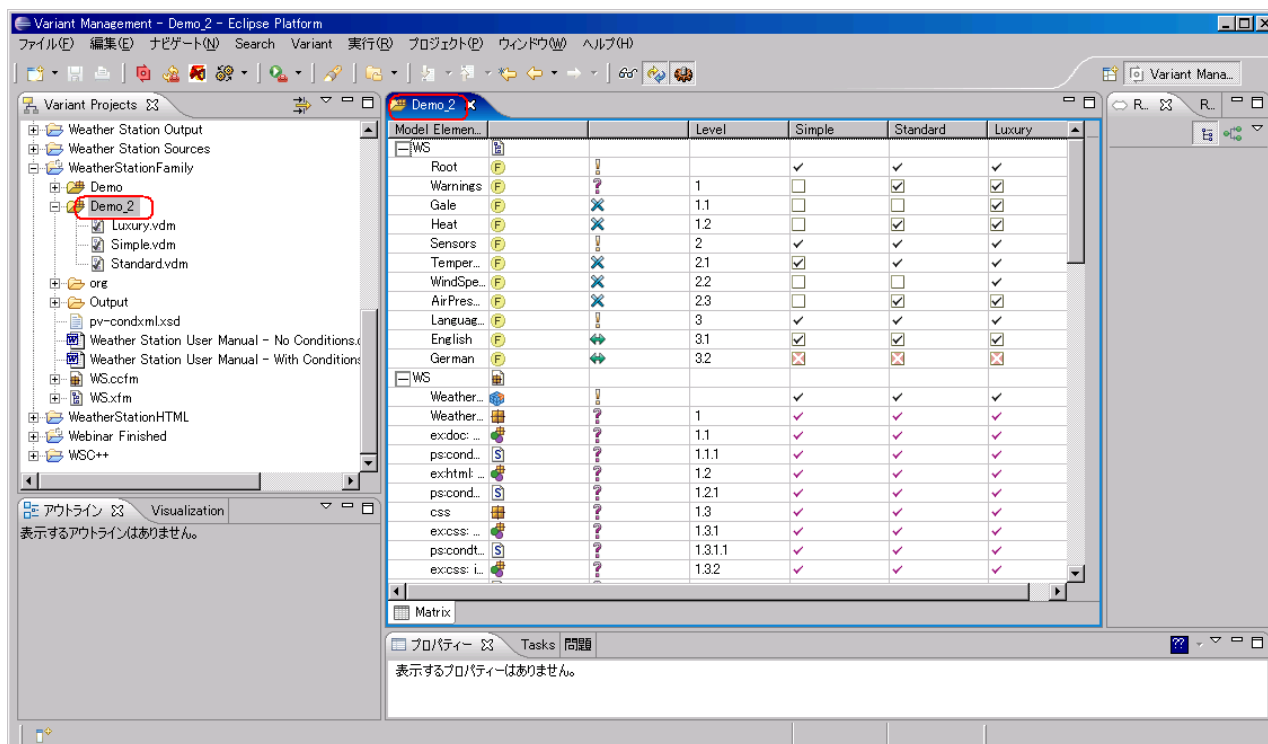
Variant Management - Demo_2 - Eclipse Platform

ファイル(F) 編集(E) ナビゲート(N) Search Variant 実行(R) プロジェクト(P) ウィンドウ(W) ヘルプ(H)

Variant Mana...

Variant Projects

Weather Station Output
Weather Station Sources
WeatherStationFamily
Demo
Demo_2
Luxury.vdm
Simple.vdm
Standard.vdm
org
Output
pv-condxml.xsd
Weather Station User Manual - No Conditions.
Weather Station User Manual - With Conditions
WS.ccfm
WS.xfm
WeatherStationHTML
Webinar Finished
WSC++

アウトライン Visualization

表示するアウトラインはありません。

Demo_2

| Model Elemen... | | | Level | Simple | Standard | Luxury |
|---|---|---|---|---|---|---|
| WS | | | | | | |
| Root | | | | ✓ | ✓ | ✓ |
| Warnings | | | 1 | | ✓ | ✓ |
| Gale | | | 1.1 | | | ✓ |
| Heat | | | 1.2 | | ✓ | ✓ |
| Sensors | | | 2 | ✓ | ✓ | ✓ |
| Temper... | | | 2.1 | ✓ | ✓ | ✓ |
| WindSpe... | | | 2.2 | | | ✓ |
| AirPres... | | | 2.3 | | ✓ | ✓ |
| Languag... | | | 3 | ✓ | ✓ | ✓ |
| English | | | 3.1 | ✓ | ✓ | ✓ |
| German | | | 3.2 | | | |
| WS | | | | | | |
| Weather... | | | | ✓ | ✓ | ✓ |
| Weather... | | | 1 | ✓ | ✓ | ✓ |
| ex:doc: ... | | | 1.1 | ✓ | ✓ | ✓ |
| ps:cond... | | | 1.1.1 | ✓ | ✓ | ✓ |
| ex:html: | | | 1.2 | ✓ | ✓ | ✓ |
| ps:cond... | | | 1.2.1 | ✓ | ✓ | ✓ |
| css | | | 1.3 | ✓ | ✓ | ✓ |
| ex:css: ... | | | 1.3.1 | ✓ | ✓ | ✓ |
| ps:condt... | | | 1.3.1.1 | ✓ | ✓ | ✓ |
| ex:css: i... | | | 1.3.2 | ✓ | ✓ | ✓ |

Matrix

R.. R..

プロパティー Tasks 問題

表示するプロパティーはありません。